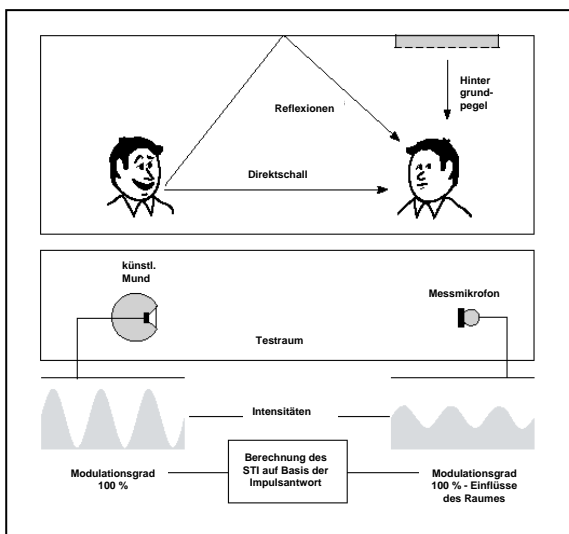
Reflexionen

Hinter grundpegel

Direktschall

künstl. Mund

Messmikrofon

Testraum

Intensitäten

Berechnung des STI auf Basis der Impulsantwort

Modulationsgrad 100 %

Modulationsgrad 100 % - Einflüsse des Raumes